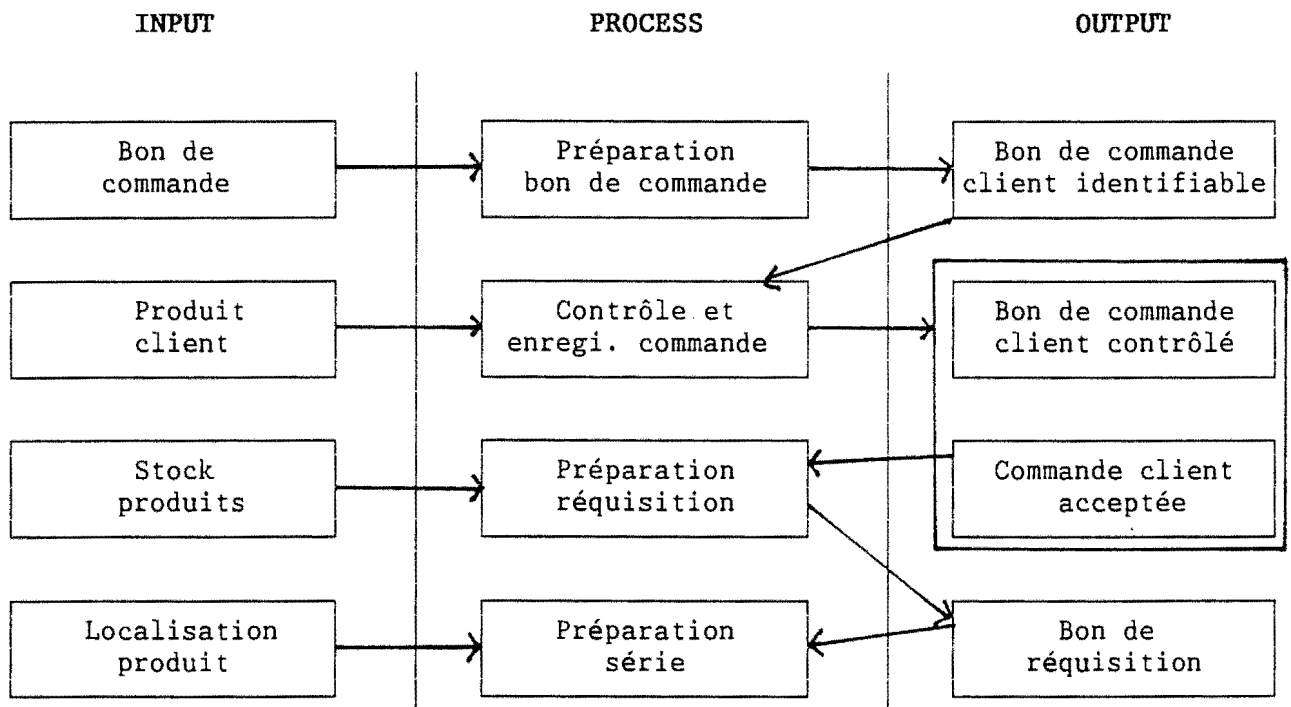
INPUT

PROCESS

OUTPUT

Bon de commande

Préparation bon de commande

Bon de commande client identifiable

Produit client

Contrôle et enregi. commande

Bon de commande client contrôlé

Stock produits

Préparation réquisition

Commande client acceptée

Localisation produit

Préparation série

Bon de réquisition